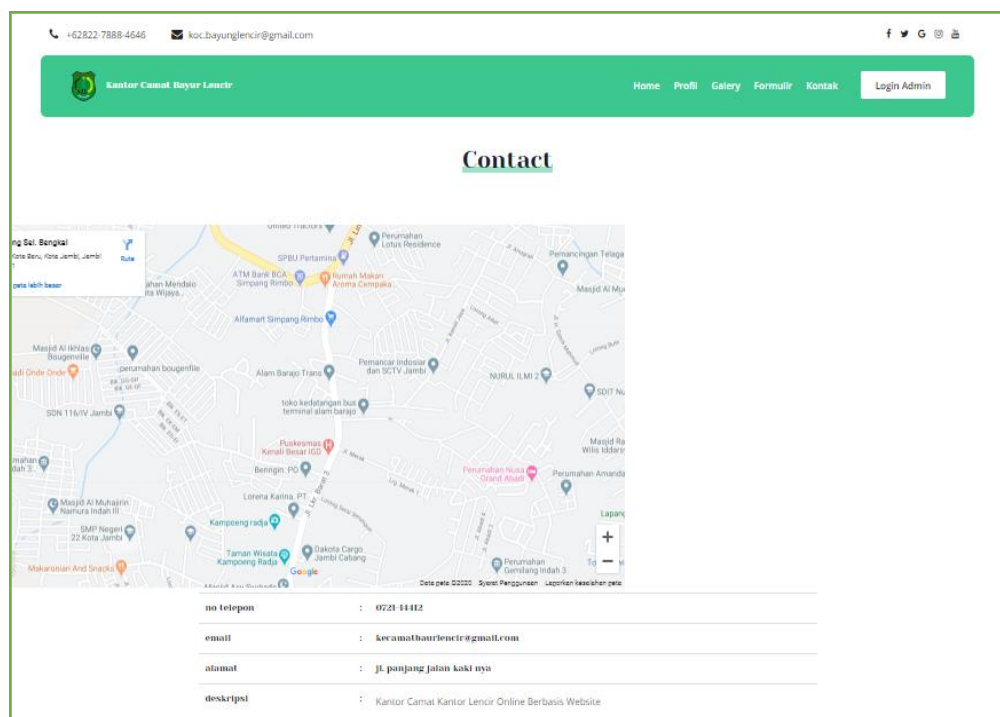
+62822-7888-4646 koc.bayunglencir@gmail.com

Kantor Camat Bayur Lencir

Home Profil Galery Formulir Kontak Login Admin

Contact

ng Sei. Bengkal
Kota Baru, Kota Jambi, Jambi
Rute
peta lebih besar

SPBU Pertamina
Perumahan Lotus Residence
ATM Bank BCA Simpang Rimbo
Rumah Makan Aroma Cempaka
Pemancingan Telaga
Masjid Al Mu
Alfamart Simpang Rimbo
Masjid Al Ikhlas Bougenville
perumahan bougenfile
Alam Barajo Trans
Pemancar Indosiar dan SCTV Jambi
NURUL ILMI 2
SDIT Nu
SDN 116/IV Jambi
toko kedatangan bus terminal alam barajo
Puskesmas Kenali Besar IGD
Masjid Ra Wilis Iddarsy
Beringin: PO
Perumahan Nusa Grand Abadi
Perumahan Amanda
Lorena Karina. PT
Masjid Al Muhajirin Namura Indah III
Kampoeng radja
SMP Negeri 22 Kota Jambi
Taman Wisata Kampoeng Radja
Dakota Cargo Jambi Cabang
Perumahan Gemilang Indah 3
Makaronian And Snacks
Google
Data peta ©2020 Syarat Penggunaan Laporkan kesalahan peta

| no telepon | : 0721-44412 |
|---|---|
| email | : kecamatbaurlencir@gmail.com |
| alamat | : jl. panjang jalan kaki nya |
| deskripsi | : Kantor Camat Kantor Lencir Online Berbasis Website |